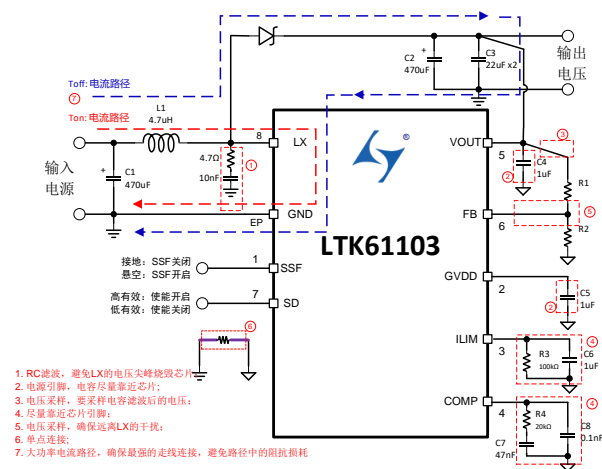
Toff: 电流路径
⑦
Ton: 电流路径
L1
4.7uH
8 LX
4.7Ω
①
10nF
输入
电源
C1
470uF
EP GND
C2
470uF
C3
22uF x2
输出
电压
VOUT 5
③
C4
1uF
②
R1
FB 6
⑤
R2
LTK61103
GVDD 2
C5
1uF
②
ILIM 3
④
R3
100kΩ
C6
1uF
COMP 4
④
R4
20kΩ
C7
47nF
C8
0.1nF
接地: SSF关闭
悬空: SSF开启
1 SSF
高有效: 使能开启
低有效: 使能关闭
7 SD
⑥
1. RC滤波, 避免LX的电压尖峰烧毁芯片;
2. 电源引脚, 电容尽量靠近芯片;
3. 电压采样, 要采样电容滤波后的电压;
4. 尽量靠近芯片引脚;
5. 电压采样, 确保远离LX的干扰;
6. 单点连接;
7. 大功率电流路径, 确保最强的走线连接, 避免路径中的阻抗损耗